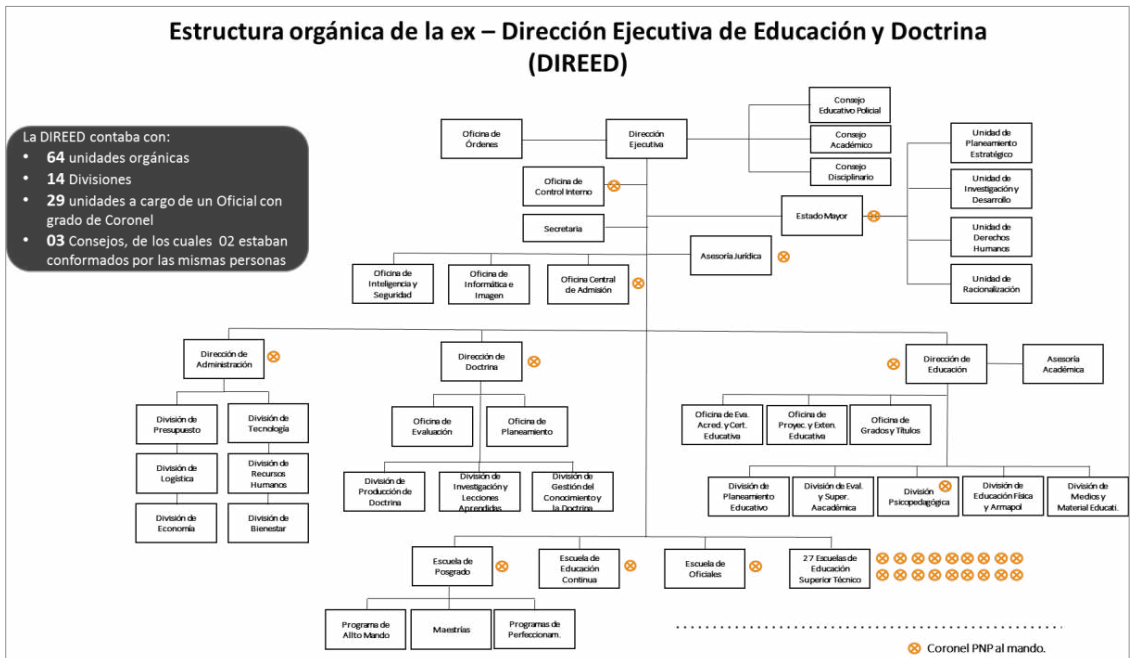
Estructura orgánica de la ex – Dirección Ejecutiva de Educación y Doctrina (DIREED)

La DIREED contaba con:
- 64 unidades orgánicas
- 14 Divisiones
- 29 unidades a cargo de un Oficial con grado de Coronel
- 03 Consejos, de los cuales 02 estaban conformados por las mismas personas

Oficina de Órdenes

Dirección Ejecutiva

Consejo Educativo Policial

Consejo Académico

Consejo Disciplinario

Oficina de Control Interno

Secretaria

Estado Mayor

Unidad de Planeamiento Estratégico

Unidad de Investigación y Desarrollo

Unidad de Derechos Humanos

Unidad de Racionalización

Asesoría Jurídica

Oficina de Inteligencia y Seguridad

Oficina de Informática e Imagen

Oficina Central de Admisión

Dirección de Administración

División de Presupuesto

División de Tecnología

División de Logística

División de Recursos Humanos

División de Economía

División de Bienestar

Dirección de Doctrina

Oficina de Evaluación

Oficina de Planeamiento

División de Producción de Doctrina

División de Investigación y Lecciones Aprendidas

División de Gestión del Conocimiento y la Doctrina

Dirección de Educación

Asesoría Académica

Oficina de Eva. Acred. y Cert. Educativa

Oficina de Proyec. y Exten. Educativa

Oficina de Grados y Títulos

División de Planeamiento Educativo

División de Eval. y Super. Aacadémica

División Psicopedagógica

División de Educación Física y Armapol

División de Medios y Material Educati.

Escuela de Posgrado

Escuela de Educación Continua

Escuela de Oficiales

27 Escuelas de Educación Superior Técnico

Programa de Alto Mando

Maestrías

Programas de Perfeccionam.

Coronel PNP al mando.